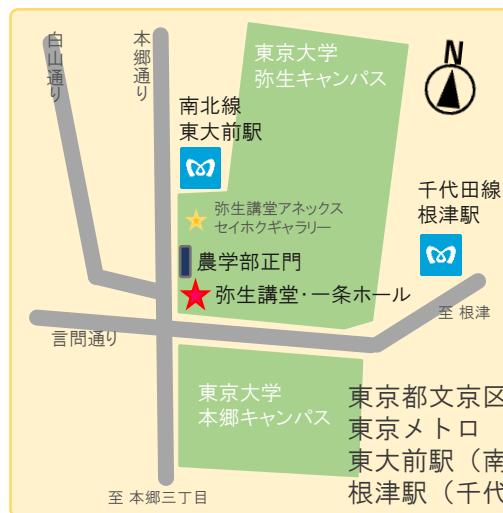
白山通り

本郷通り

東京大学
弥生キャンパス

N

南北線
東大前駅

弥生講堂アネックス
セイホクギャラリー

千代田線
根津駅

農学部正門

弥生講堂・一条ホール

言問通り

至 根津

東京大学
本郷キャンパス

東京都文京区
東京メトロ
東大前駅（南
根津駅（千代

至 本郷三丁目